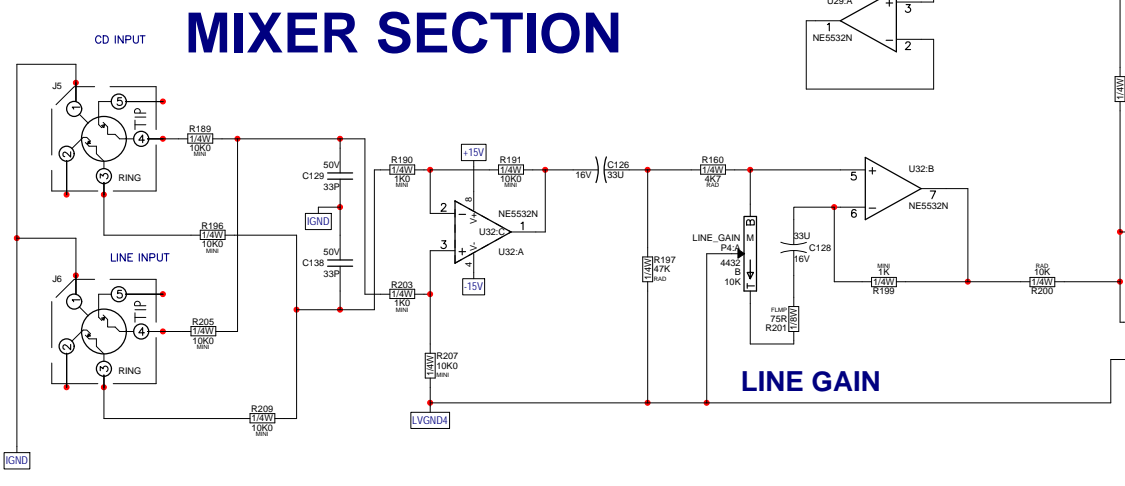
MIXER SECTION

CD INPUT

U29:A
1
NE5532N
3
2

J5
5
1
4
TIP
2
3
RING

R189
1/4W
10K0
MINI

50V
C129
33P

IGND

50V
C138
33P

R190
1/4W
1K0
MINI

+15V

R191
1/4W
10K0
MINI

2
8
V+
NE5532N
1
U32:C
V-
4
3
U32:A

-15V

16V
C126
33U

R160
1/4W
4K7
RAD

5
U32:B
7
NE5532N
6

1/4W

R196
1/4W
10K0
MINI

LINE INPUT

J6
5
1
4
TIP
2
3
RING

R205
1/4W
10K0
MINI

R203
1/4W
1K0
MINI

R207
1/4W
10K0
MINI

R197
47K
1/4W
RAD

LINE_GAIN
P4:A
4432
B
10K
M
B
T

33U
C128
16V

FLMP
75R
R201
1/8W

MINI
1K
1/4W
R199

RAD
10K
1/4W
R200

LINE GAIN

R209
1/4W
10K0
MINI

LVGND4

IGND